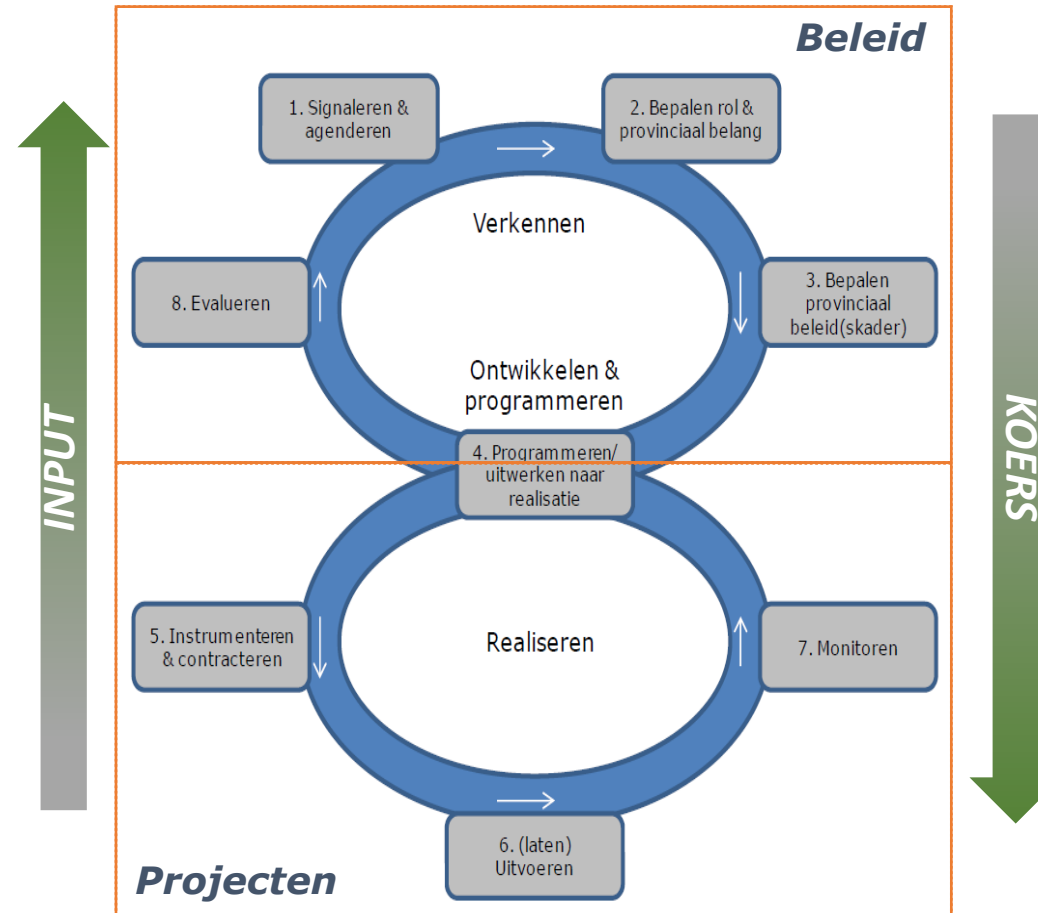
Beleid

1. Signaleren & agenderen

2. Bepalen rol & provinciaal belang

Verkennen

8. Evalueren

3. Bepalen provinciaal beleid(skader)

Ontwikkelen & programmeren

4. Programmeren/ uitwerken naar realisatie

INPUT

KOERS

5. Instrumenteren & contracteren

Realiseren

7. Monitoren

6. (laten) Uitvoeren

Projecten